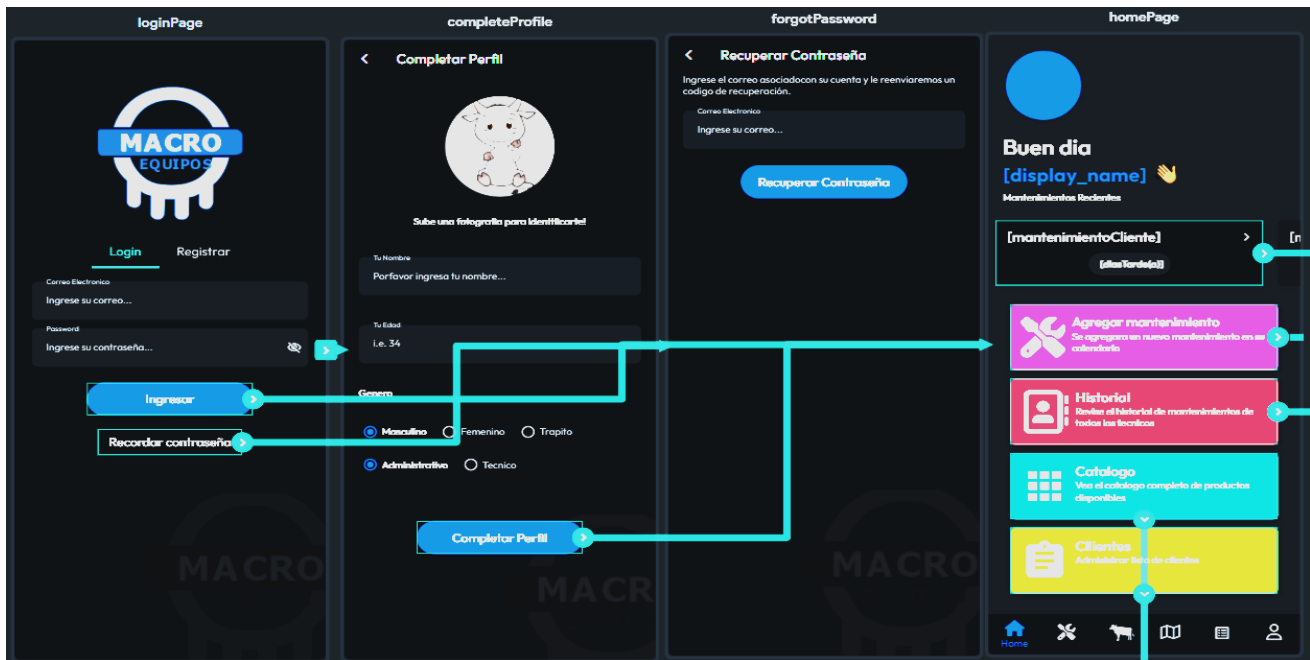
loginPage

MACRO
EQUIPOS

Login Registrar

Correo Electronico
Ingrese su correo...

Password
Ingrese su contraseña...

Ingresar

Recordar contraseña

MACRO

completeProfile

Completar Perfil

Sube una fotografia para identificarte!

Tu Nombre
Porfavor ingresa tu nombre...

Tu Edad
i.e. 34

Genero

Masculino Femenino Trapito

Administrativo Tecnico

Completar Perfil

MACRO

forgotPassword

Recuperar Contraseña

Ingrese el correo asociadocon su cuenta y le reenviaremos un codigo de recuperación.

Correo Electronico
Ingrese su correo...

Recuperar Contraseña

MACRO

homePage

Buen dia
[display_name] 👋
Mantenimientos Recientes

[mantenimientoCliente]
[diasTarde(s)]

[m

Agregar mantenimiento
Se agregara un nuevo mantenimiento en su calendario

Historial
Revise el historial de mantenimientos de todos los tecnicos

Catalogo
Vea el catalogo completo de productos disponibles

Clientes
Administrar lista de clientes

Home